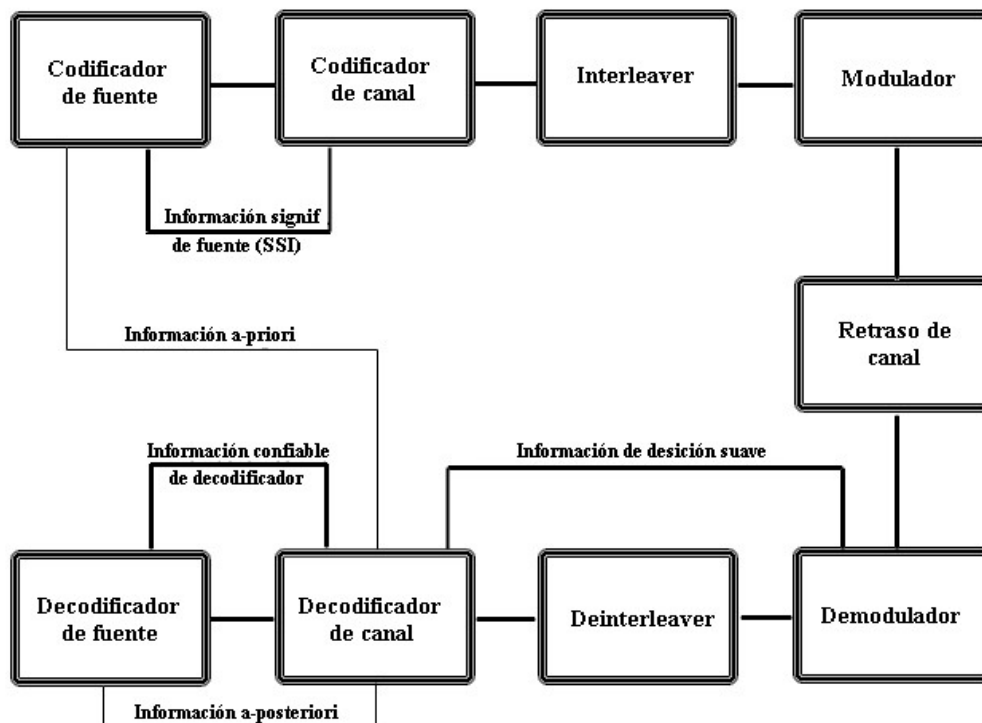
Codificador de fuente

Codificador de canal

Interleaver

Modulador

Información signif de fuente (SSI)

Información a-priori

Retraso de canal

Información confiable de decodificador

Información de desición suave

Decodificador de fuente

Decodificador de canal

Deinterleaver

Demodulador

Información a-posteriori